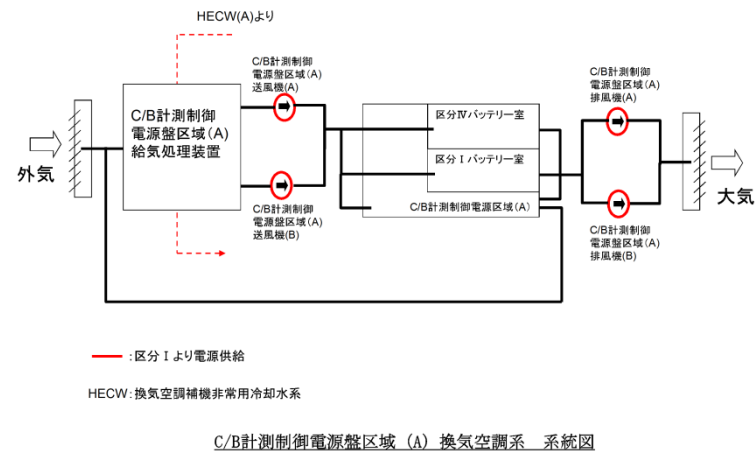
HECW(A)より

外気

C/B計測制御電源盤区域(A)給気処理装置

C/B計測制御電源盤区域(A)送風機(A)

C/B計測制御電源盤区域(A)送風機(B)

区分Ⅳバッテリー室

区分Ⅰバッテリー室

C/B計測制御電源区域(A)

C/B計測制御電源盤区域(A)排風機(A)

C/B計測制御電源盤区域(A)排風機(B)

大気

:区分Ⅰより電源供給

HECW: 換気空調補機非常用冷却水系

C/B計測制御電源盤区域 (A) 換気空調系　系統図